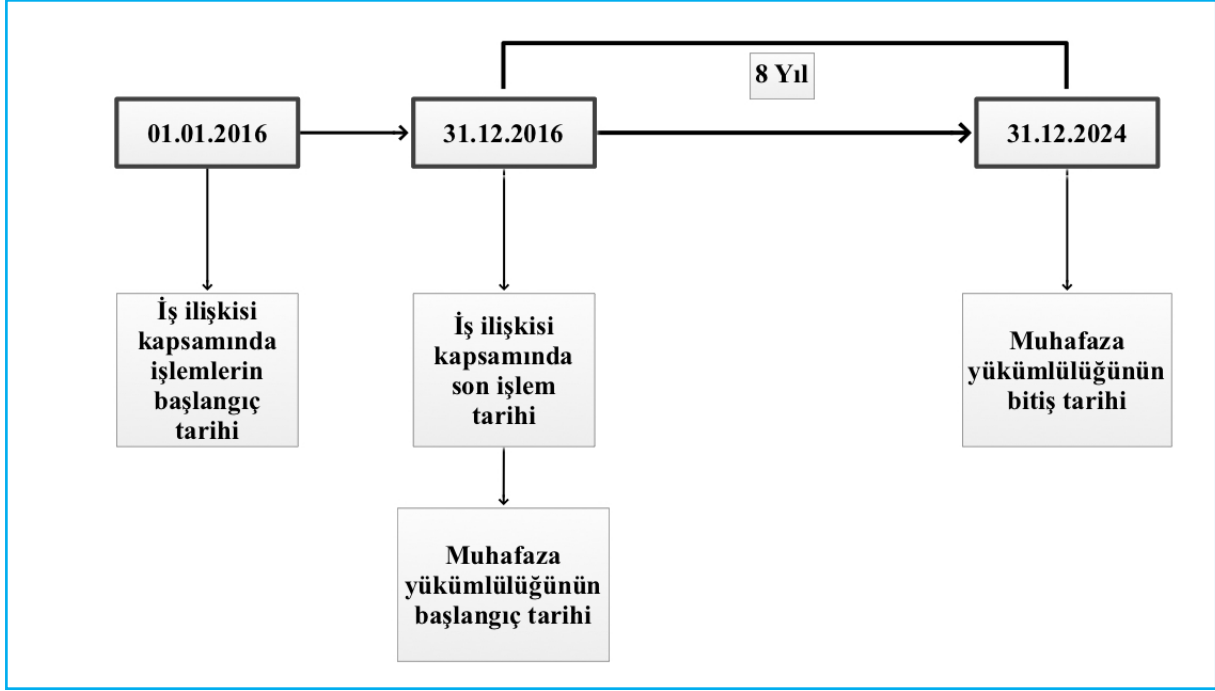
8 Yıl

01.01.2016

31.12.2016

31.12.2024

İş ilişkisi kapsamında işlemlerin başlangıç tarihi

İş ilişkisi kapsamında son işlem tarihi

Muhafaza yükümlülüğünün bitiş tarihi

Muhafaza yükümlülüğünün başlangıç tarihi